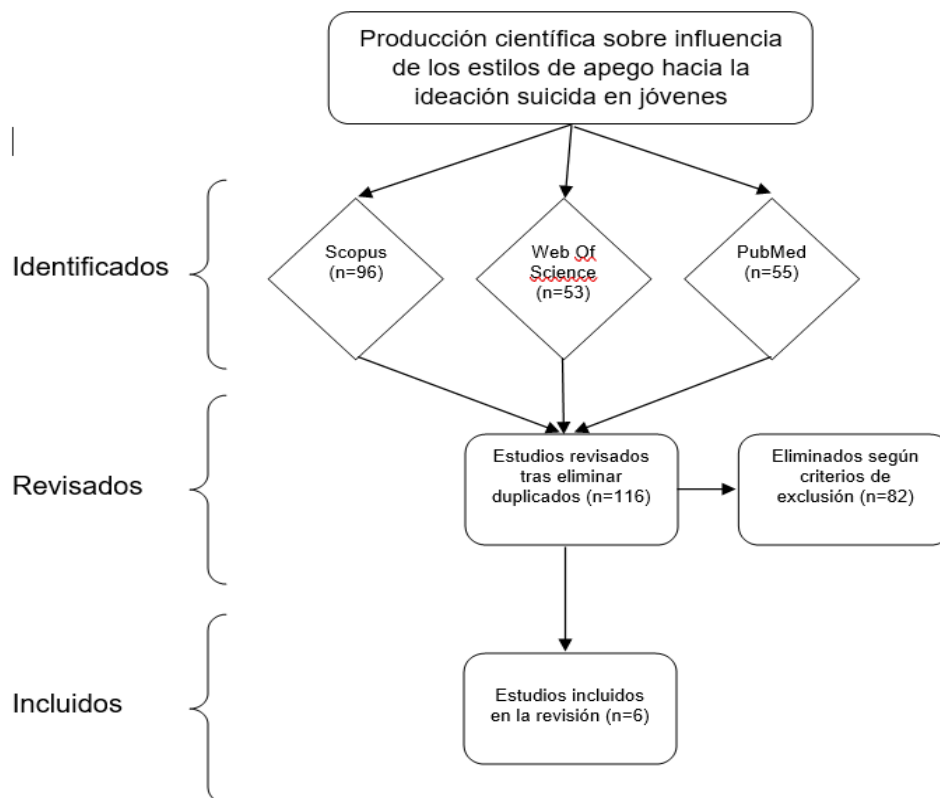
Producción científica sobre influencia de los estilos de apego hacia la ideación suicida en jóvenes

Identificados

Scopus (n=96)

Web Of Science (n=53)

PubMed (n=55)

Revisados

Estudios revisados tras eliminar duplicados (n=116)

Eliminados según criterios de exclusión (n=82)

Incluidos

Estudios incluidos en la revisión (n=6)